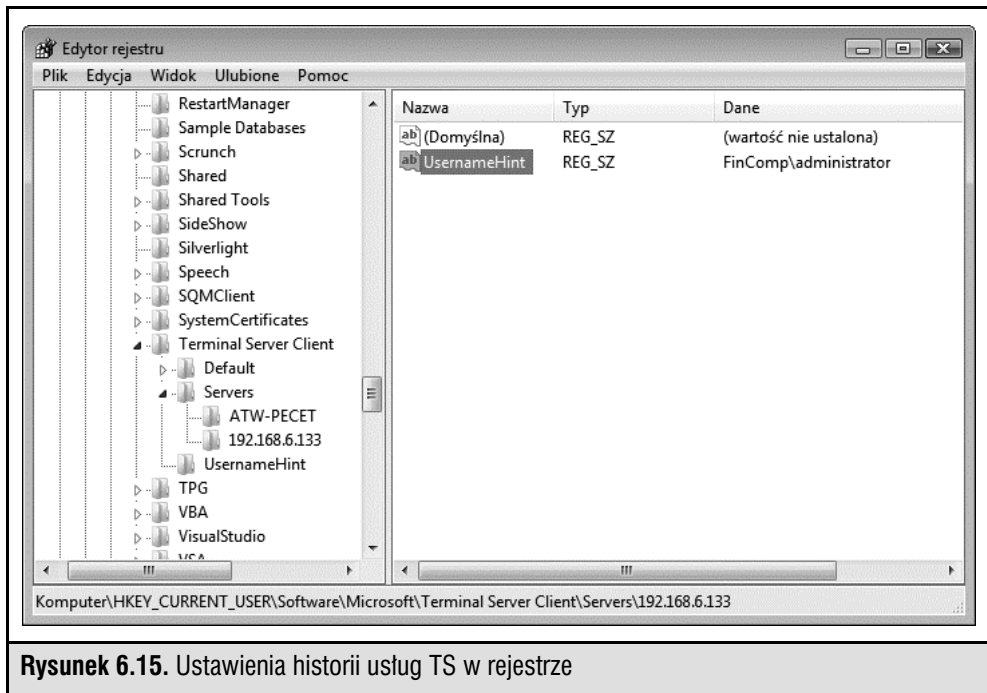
Edytor rejestru

Plik Edycja Widok Ulubione Pomoc

RestartManager
Sample Databases
Scrunch
Shared
Shared Tools
SideShow
Silverlight
Speech
SQMClient
SystemCertificates
Terminal Server Client
Default
Servers
ATW-PECET
192.168.6.133
UsernameHint
TPG
VBA
VisualStudio
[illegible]

| Nazwa | Typ | Dane |
|---|---|---|
| (Domyślna) | REG_SZ | (wartość nie ustalona) |
| UsernameHint | REG_SZ | FinComp\administrator |

Komputer\HKEY_CURRENT_USER\Software\Microsoft\Terminal Server Client\Servers\192.168.6.133

**Rysunek 6.15.** Ustawienia historii usług TS w rejestrze